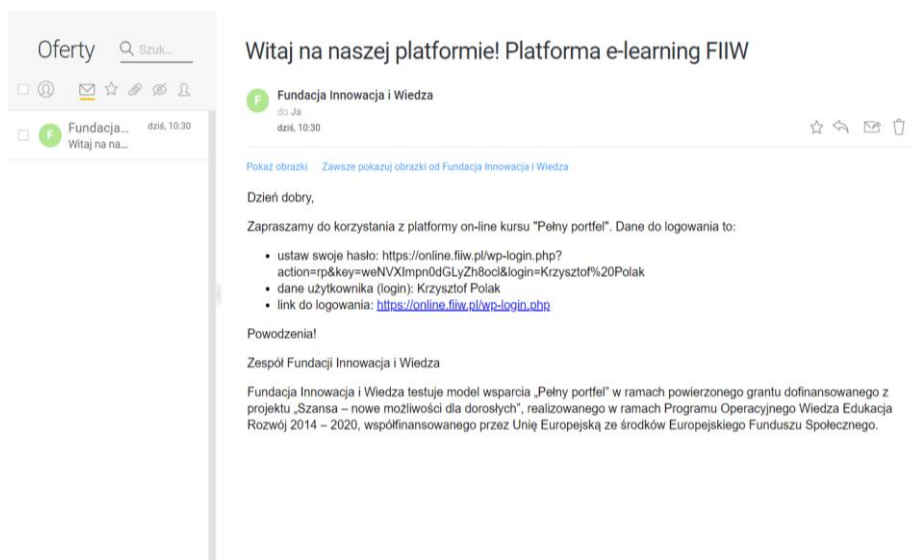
Oferty Szuk...

F Fundacja... dziś, 10:30
Witaj na na...

Witaj na naszej platformie! Platforma e-learning FIIW

F Fundacja Innowacja i Wiedza
do Ja
dziś, 10:30

Pokaż obrazki Zawsze pokazuj obrazki od Fundacja Innowacja i Wiedza

Dzień dobry,

Zapraszamy do korzystania z platformy on-line kursu "Pełny portfel". Dane do logowania to:

- ustaw swoje hasło: https://online.fiiw.pl/wp-login.php?action=rp&key=weNVXImpn0dGLyZh8ocl&login=Krzysztof%20Polak
- dane użytkownika (login): Krzysztof Polak
- link do logowania: https://online.fiiw.pl/wp-login.php

Powodzenia!

Zespół Fundacji Innowacja i Wiedza

Fundacja Innowacja i Wiedza testuje model wsparcia „Pełny portfel" w ramach powierzonego grantu dofinansowanego z projektu „Szansa – nowe możliwości dla dorosłych", realizowanego w ramach Programu Operacyjnego Wiedza Edukacja Rozwój 2014 – 2020, współfinansowanego przez Unię Europejską ze środków Europejskiego Funduszu Społecznego.